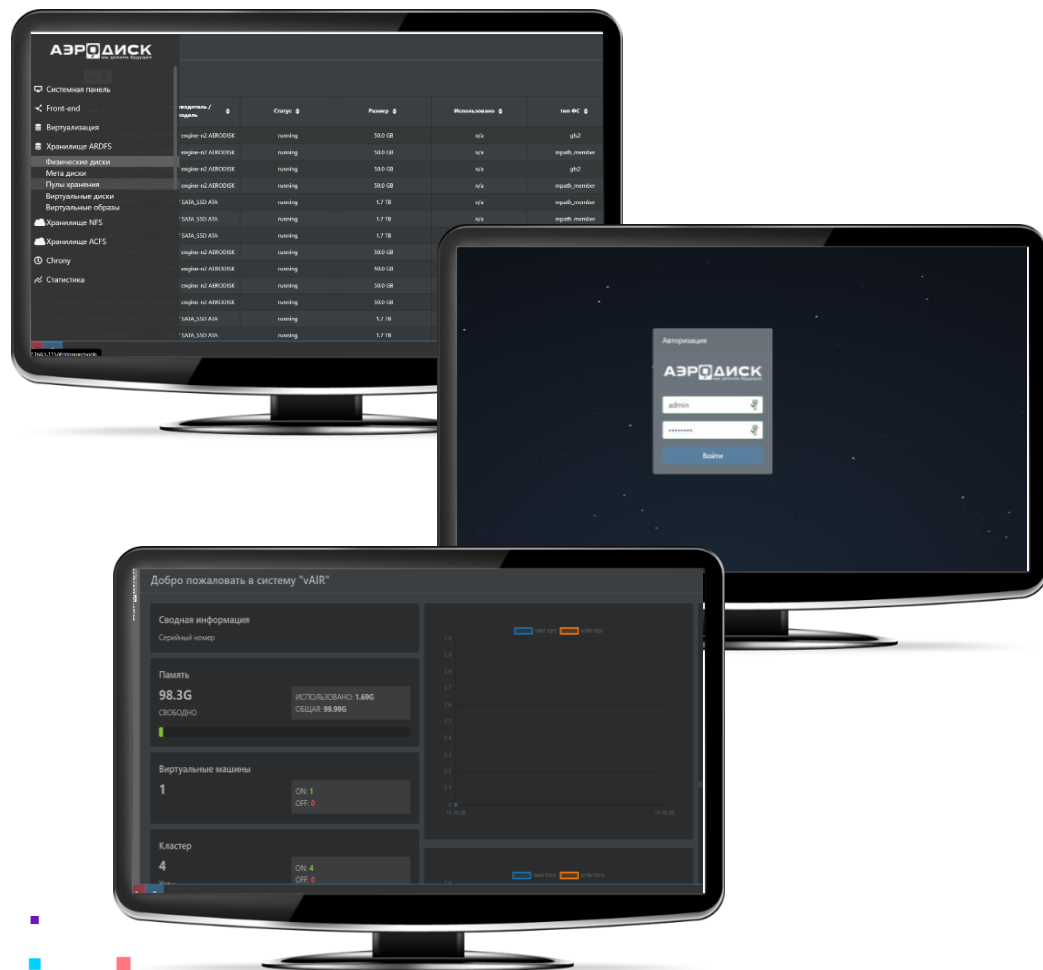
АЭРОДИСК

Системная панель
Front-end
Виртуализация
Хранилище ARDFS
Физические диски
Мета диски
Пулы хранения
Виртуальные диски
Виртуальные образы
Хранилище NFS
Хранилище ACFS
Chrony
Статистика

| зводитель / модель | Статус | Размер | Использовано | тип ФС |
|---|---|---|---|---|
| engine-n2 AERODISK | running | 50.0 GB | n/a | gfs2 |
| engine-n2 AERODISK | running | 50.0 GB | n/a | mpath_member |
| engine-n2 AERODISK | running | 50.0 GB | n/a | gfs2 |
| engine-n2 AERODISK | running | 50.0 GB | n/a | mpath_member |
| SATA_SSD ATA | running | 1.7 TB | n/a | mpath_member |
| SATA_SSD ATA | running | 1.7 TB | n/a | mpath_member |
| SATA_SSD ATA | running | 1.7 TB | | |
| engine-n2 AERODISK | running | 50.0 GB | | |
| engine-n2 AERODISK | running | 50.0 GB | | |
| engine-n2 AERODISK | running | 50.0 GB | | |
| engine-n2 AERODISK | running | 50.0 GB | | |
| SATA_SSD ATA | running | 1.7 TB | | |
| SATA_SSD ATA | running | 1.7 TB | | |

Авторизация
АЭРОДИСК
admin
••••••••
Войти

Добро пожаловать в систему "vAIR"
Сводная информация
Серийный номер
Память
98.3G
СВОБОДНО
ИСПОЛЬЗОВАНО: 1.69G
ОБЩАЯ: 99.99G
Виртуальные машины
1
ON: 1
OFF: 0
Кластер
4
ON: 4
OFF: 0